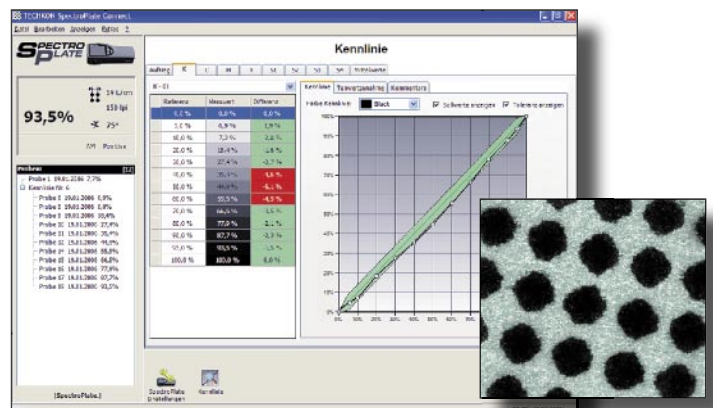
TECHKON SpectroPlate Connect

Datei Bearbeiten Anzeigen Extras ?

SPECTRO PLATE

93,5%

14 L/cm
150 lpi
75°

Kennlinie

Auftrag K C M Y S1 S2 S3 S4 Messwerte

K-01

| Referenz | Messwert | Differenz |
|---|---|---|
| 0,0 % | 0,0 % | 0,0 % |
| 5,0 % | 6,9 % | 1,9 % |
| 10,0 % | 7,2 % | 2,8 % |
| 20,0 % | 18,4 % | 1,6 % |
| 30,0 % | 27,4 % | -2,7 % |
| 40,0 % | 35,4 % | 4,6 % |
| 50,0 % | 44,9 % | -5,1 % |
| 60,0 % | 55,5 % | -4,5 % |
| 70,0 % | 68,5 % | 1,5 % |
| 80,0 % | 77,9 % | 2,1 % |
| 90,0 % | 87,7 % | -2,3 % |
| 95,0 % | 93,5 % | 1,5 % |
| 100,0 % | 100,0 % | 0,0 % |

Kennlinie Tonwertzunahme Kommentare

Farbe Kennlinie: Black Sollwerte anzeigen Toleranz anzeigen

100% 90% 80% 70% 60% 50% 40% 30% 20% 10% 0%

0% 10% 20% 30% 40% 50% 60% 70% 80% 90%

Proben
Probe 1 19.01.2006 2,7%
Kennlinie Nr. 6
Probe 5 19.01.2006 6,9%
Probe 6 19.01.2006 6,8%
Probe 7 19.01.2006 18,4%
Probe 8 19.01.2006 27,4%
Probe 10 19.01.2006 27,4%
Probe 11 19.01.2006 44,9%
Probe 12 19.01.2006 55,5%
Probe 13 19.01.2006 66,5%
Probe 14 19.01.2006 77,9%
Probe 15 19.01.2006 87,7%
Probe 16 19.01.2006 93,5%

[SpectroPlate]

SpectroPlate einstellungen
Kennlinie